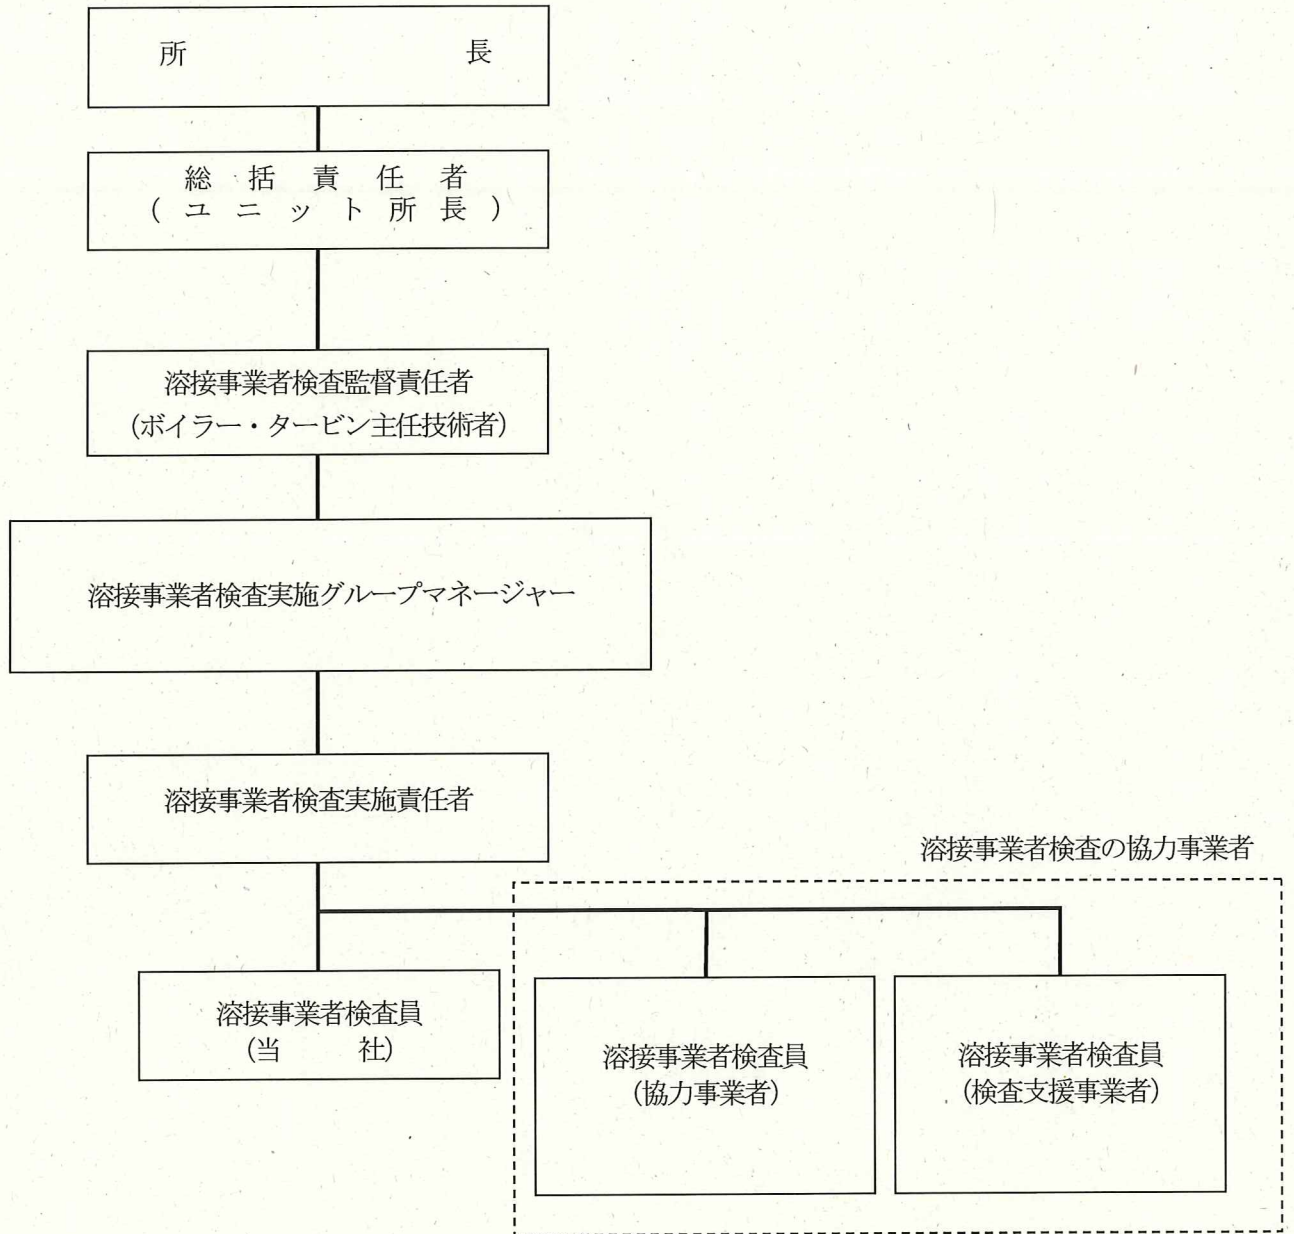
所　長

総括責任者
（ユニット所長）

溶接事業者検査監督責任者
（ボイラー・タービン主任技術者）

溶接事業者検査実施グループマネージャー

溶接事業者検査実施責任者

溶接事業者検査の協力事業者

溶接事業者検査員
（当　社）

溶接事業者検査員
（協力事業者）

溶接事業者検査員
（検査支援事業者）